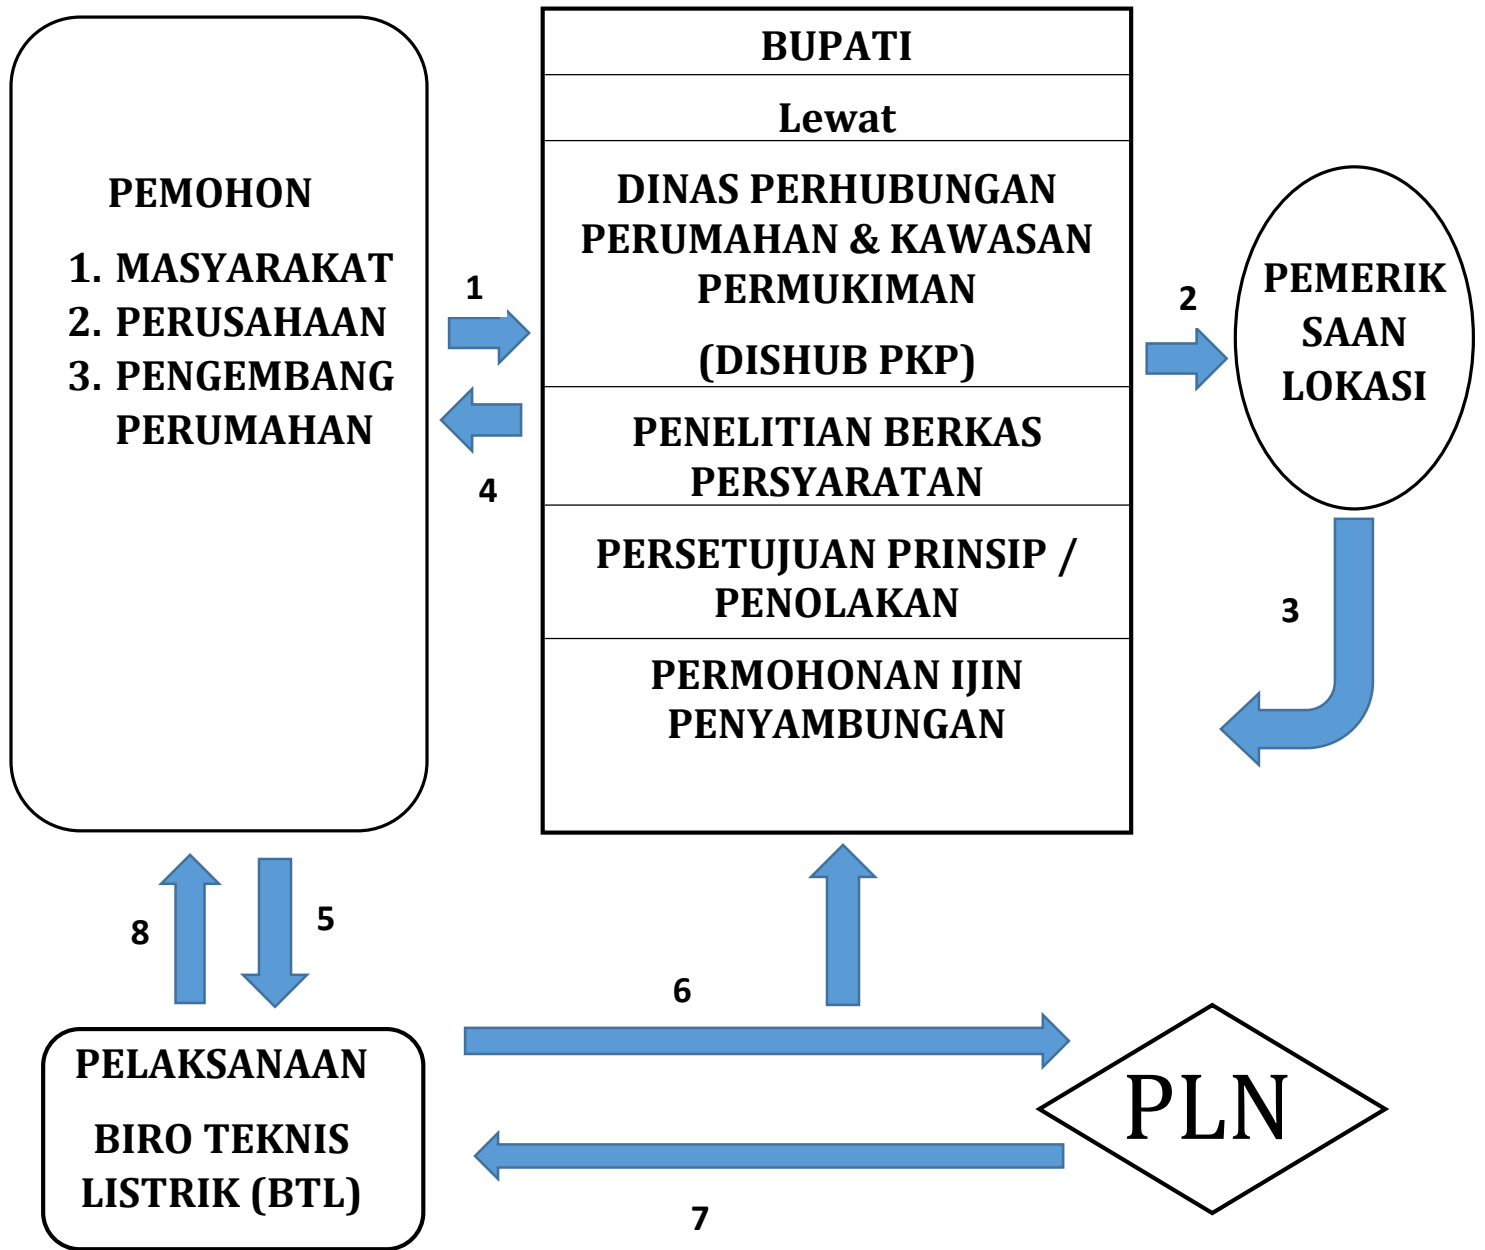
PEMOHON

1. MASYARAKAT
2. PERUSAHAAN
3. PENGEMBANG PERUMAHAN

1

4

BUPATI

Lewat

DINAS PERHUBUNGAN PERUMAHAN & KAWASAN PERMUKIMAN

(DISHUB PKP)

PENELITIAN BERKAS PERSYARATAN

PERSETUJUAN PRINSIP / PENOLAKAN

PERMOHONAN IJIN PENYAMBUNGAN

2

PEMERIK SAAN LOKASI

3

8

5

6

PELAKSANAAN

BIRO TEKNIS LISTRIK (BTL)

PLN

7